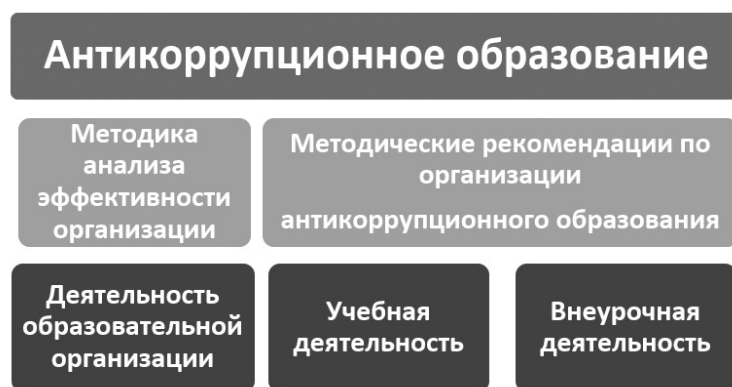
Антикоррупционное образование

Методика анализа эффективности организации

Методические рекомендации по организации

антикоррупционного образования

Деятельность образовательной организации

Учебная деятельность

Внеурочная деятельность